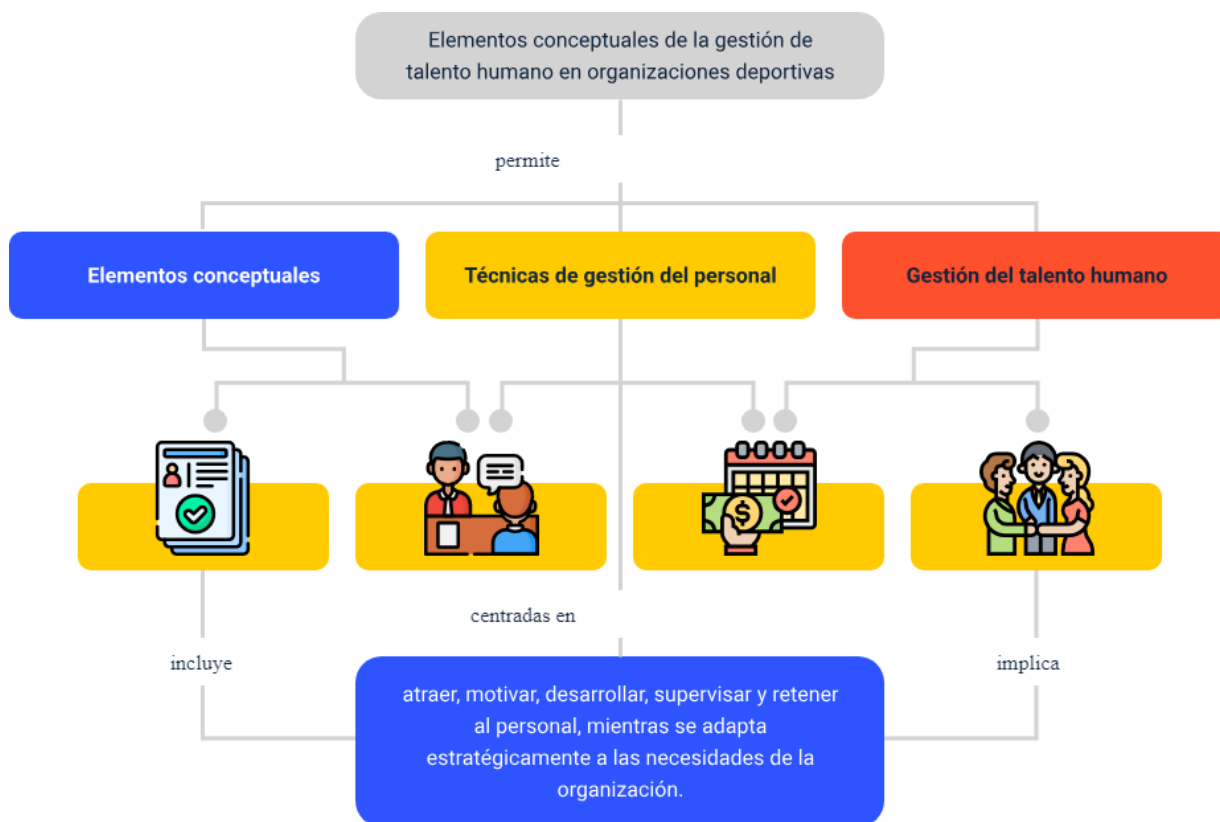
Elementos conceptuales de la gestión de talento humano en organizaciones deportivas

permite

Elementos conceptuales

Técnicas de gestión del personal

Gestión del talento humano

centradas en

incluye

implica

atraer, motivar, desarrollar, supervisar y retener al personal, mientras se adapta estratégicamente a las necesidades de la organización.